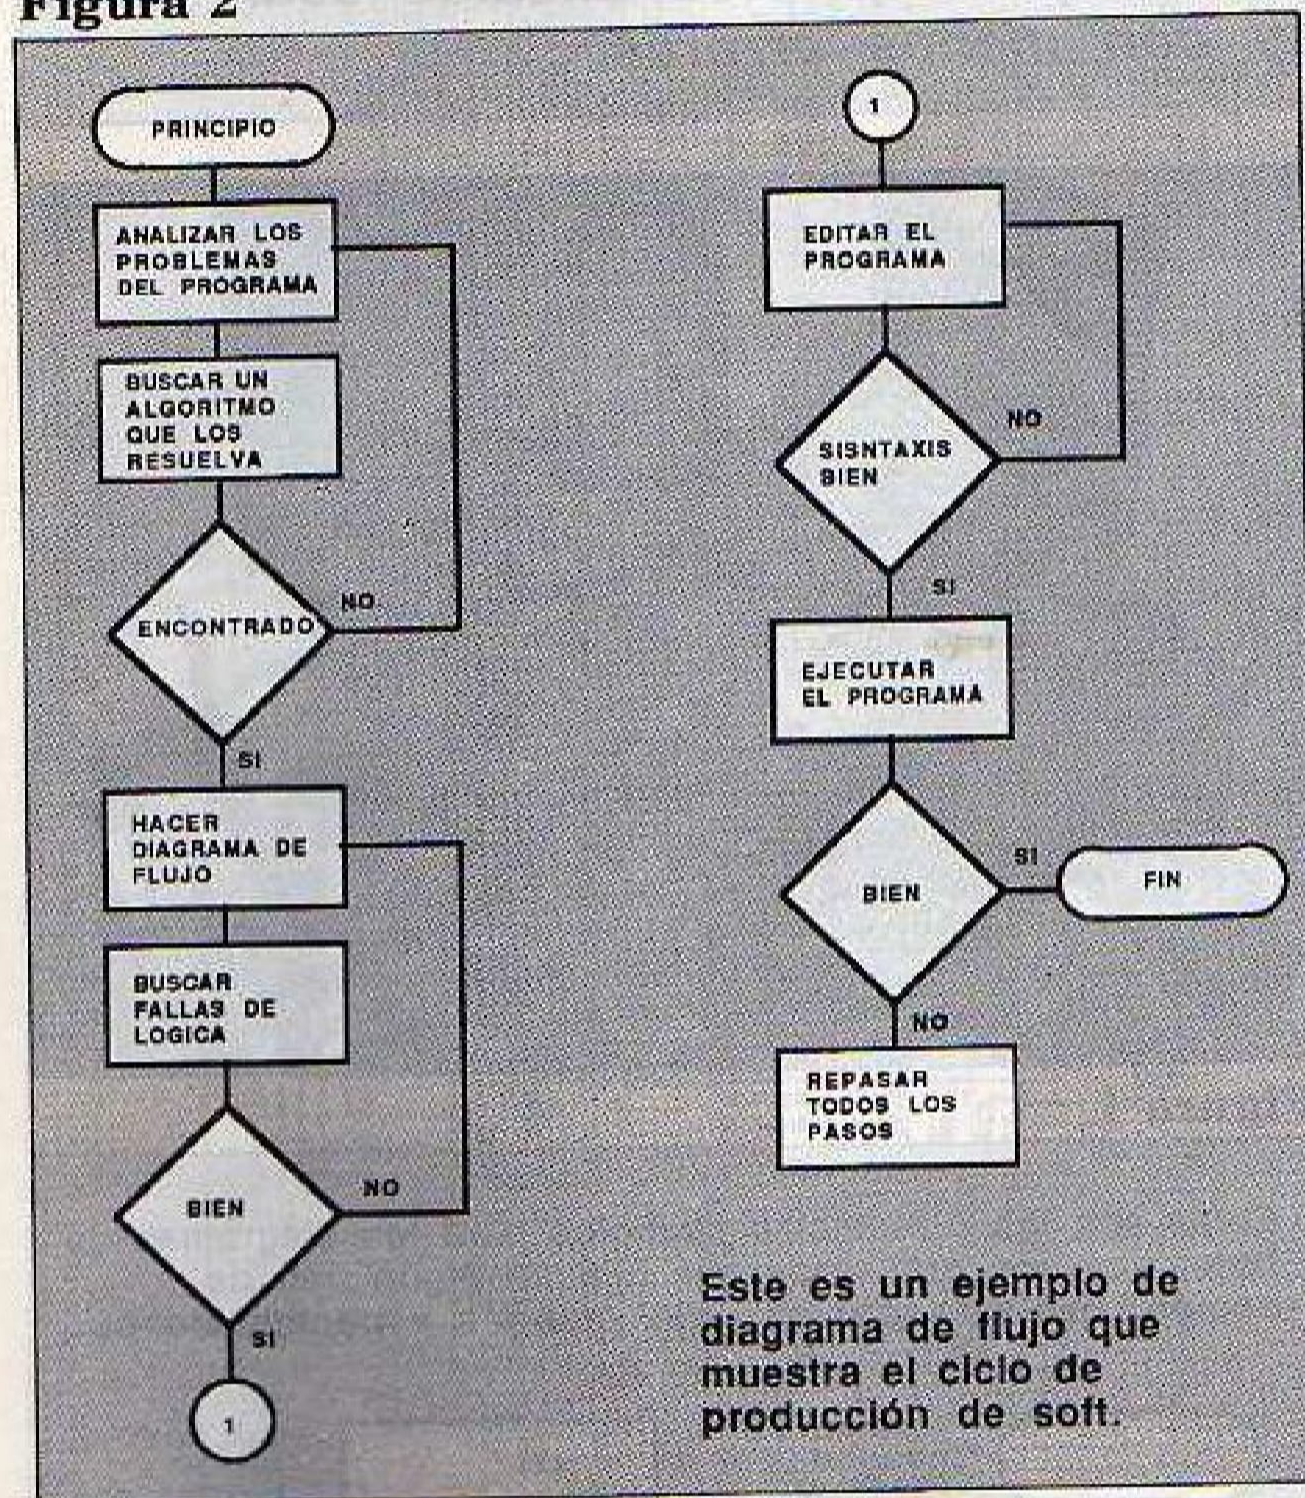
Figura 2

PRINCIPIO

ANALIZAR LOS PROBLEMAS DEL PROGRAMA

BUSCAR UN ALGORITMO QUE LOS RESUELVA

ENCONTRADO

NO

SI

HACER DIAGRAMA DE FLUJO

BUSCAR FALLAS DE LOGICA

BIEN

NO

SI

1

1

EDITAR EL PROGRAMA

SISNTAXIS BIEN

NO

SI

EJECUTAR EL PROGRAMA

BIEN

SI

FIN

NO

REPASAR TODOS LOS PASOS

Este es un ejemplo de diagrama de flujo que muestra el ciclo de producción de soft.